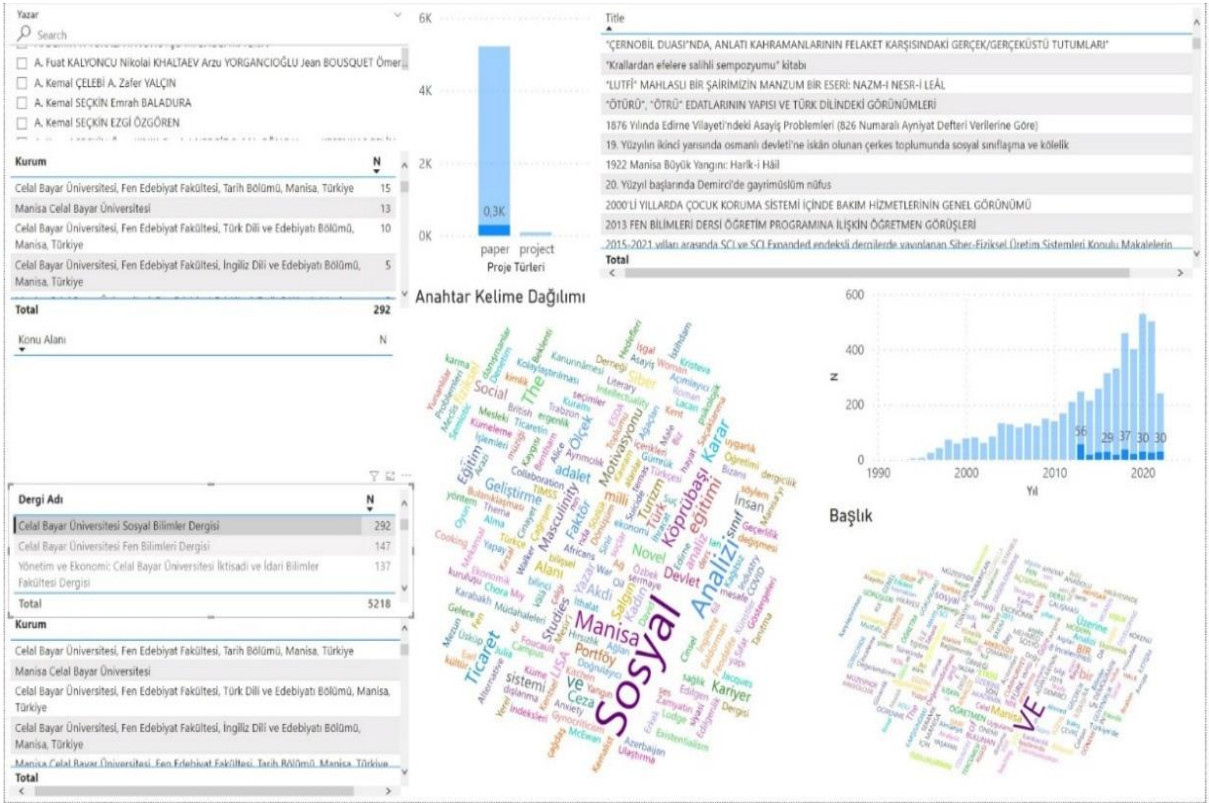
Yazar

Search

A. Fuat KALYONCU Nikolai KHALTAEV Arzu YORGANCIOĞLU Jean BOUSQUET Ömer

A. Kemal ÇELEBİ A. Zafer YALÇIN

A. Kemal SEÇKİN Emrah BALADURA

A. Kemal SEÇKİN EZGİ ÖZGÖREN

| Kurum | N |
|---|---|
| Celal Bayar Üniversitesi, Fen Edebiyat Fakültesi, Tarih Bölümü, Manisa, Türkiye | 15 |
| Manisa Celal Bayar Üniversitesi | 13 |
| Celal Bayar Üniversitesi, Fen Edebiyat Fakültesi, Türk Dili ve Edebiyatı Bölümü, Manisa, Türkiye | 10 |
| Celal Bayar Üniversitesi, Fen Edebiyat Fakültesi, İngiliz Dili ve Edebiyatı Bölümü, Manisa, Türkiye | 5 |
| Total | 292 |

Konu Alanı N

6K
4K
2K
0K
0,3K
paper project
Proje Türleri

Title
"ÇERNOBİL DUASI"NDA, ANLATI KAHRAMANLARININ FELAKET KARŞISINDAKİ GERÇEK/GERÇEKÜSTÜ TUTUMLARI"
"Krallardan efelere salihli sempozyumu" kitabı
"LUTFİ" MAHLASLI BİR ŞAİRİMİZİN MANZUM BİR ESERİ: NAZM-I NESR-İ LEÂL
"ÖTÜRÜ", "ÖTRÜ" EDATLARININ YAPISI VE TÜRK DİLİNDEKİ GÖRÜNÜMLERİ
1876 Yılında Edirne Vilayeti'ndeki Asayiş Problemleri (826 Numaralı Ayniyat Defteri Verilerine Göre)
19. Yüzyılın ikinci yarısında osmanlı devleti'ne iskân olunan çerkes toplumunda sosyal sınıflaşma ve kölelik
1922 Manisa Büyük Yangını: Harîk-i Hâil
20. Yüzyıl başlarında Demirci'de gayrimüslüm nüfus
2000'Lİ YILLARDA ÇOCUK KORUMA SİSTEMİ İÇİNDE BAKIM HİZMETLERİNİN GENEL GÖRÜNÜMÜ
2013 FEN BİLİMLERİ DERSİ ÖĞRETİM PROGRAMINA İLİŞKİN ÖĞRETMEN GÖRÜŞLERİ
2015-2021 yılları arasında SCI ve SCI Expanded endeksli dergilerde yayınlanan Siber-Fiziksel Üretim Sistemleri Konulu Makalelerin
Total

Anahtar Kelime Dağılımı

Sosyal Analiz Manisa Karar Köprübaşı eğitimi Geliştirme Eğitim Turizm Motivasyonu adalet Sosyal The Siber Novel Devlet Ticaret Kariyer Ceza sistemi Studies Portföy Akdi Alanı Faktör milli İnsan Ve Masculinity Social

600
400
200
0
N
56 29 37 30 30
1990 2000 2010 2020
Yıl

Başlık

VE Manisa BİR

| Dergi Adı | N |
|---|---|
| Celal Bayar Üniversitesi Sosyal Bilimler Dergisi | 292 |
| Celal Bayar Üniversitesi Fen Bilimleri Dergisi | 147 |
| Yönetim ve Ekonomi: Celal Bayar Üniversitesi İktisadi ve İdari Bilimler Fakültesi Dergisi | 137 |
| Total | 5218 |

Kurum
Celal Bayar Üniversitesi, Fen Edebiyat Fakültesi, Tarih Bölümü, Manisa, Türkiye
Manisa Celal Bayar Üniversitesi
Celal Bayar Üniversitesi, Fen Edebiyat Fakültesi, Türk Dili ve Edebiyatı Bölümü, Manisa, Türkiye
Celal Bayar Üniversitesi, Fen Edebiyat Fakültesi, İngiliz Dili ve Edebiyatı Bölümü, Manisa, Türkiye
Manisa Celal Bayar Üniversitesi, Fen Edebiyat Fakültesi, Tarih Bölümü, Manisa, Türkiye
Total